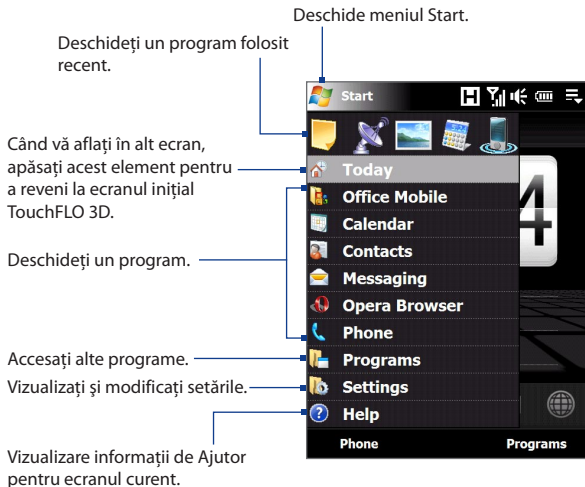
Deschide meniul Start.

Deschideți un program folosit recent.

Când vă aflați în alt ecran, apăsați acest element pentru a reveni la ecranul inițial TouchFLO 3D.

Deschideți un program.

Accesați alte programe.

Vizualizați şi modificați setările.

Vizualizare informații de Ajutor pentru ecranul curent.

Start

H

Today
Office Mobile
Calendar
Contacts
Messaging
Opera Browser
Phone
Programs
Settings
Help

Phone
Programs